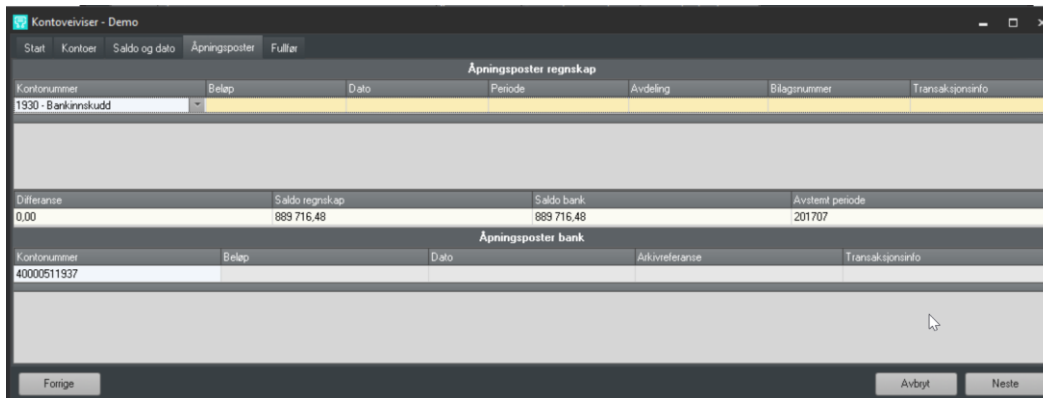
Kontoveiviser - Demo

Start | Kontoer | Saldo og dato | Åpningsposter | Fullfør

Åpningsposter regnskap

| Kontonummer | Beløp | Dato | Periode | Avdeling | Bilagsnummer | Transaksjonsinfo |
|---|---|---|---|---|---|---|
| 1930 - Bankinnskudd | | | | | | |

| Differanse | Saldo regnskap | Saldo bank | Avstemt periode |
|---|---|---|---|
| 0,00 | 889 716,48 | 889 716,48 | 201707 |

Åpningsposter bank

| Kontonummer | Beløp | Dato | Arkivreferanse | Transaksjonsinfo |
|---|---|---|---|---|
| 40000511937 | | | | |

Forrige

Avbryt | Neste